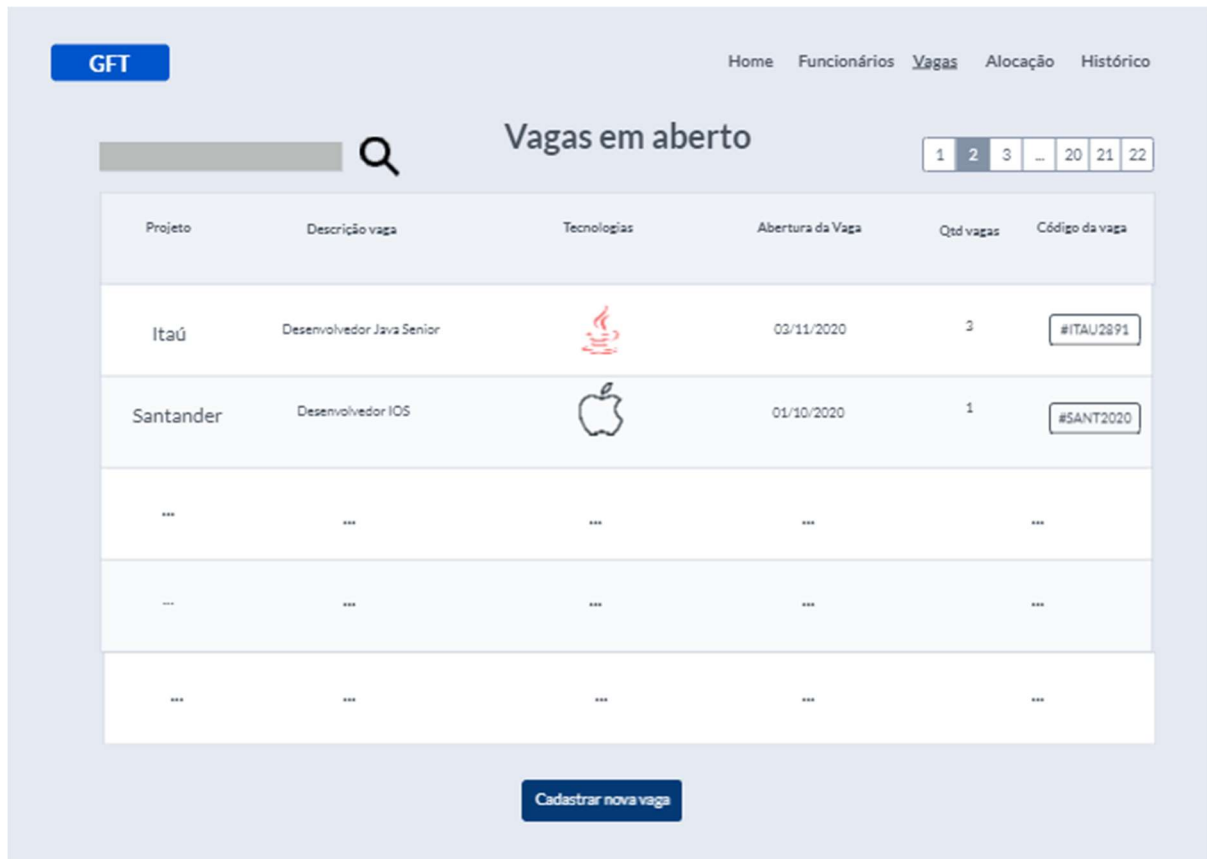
GFT

Home Funcionários Vagas Alocação Histórico

Vagas em aberto

1 2 3 ... 20 21 22

| Projeto | Descrição vaga | Tecnologias | Abertura da Vaga | Qtd vagas | Código da vaga |
|---|---|---|---|---|---|
| Itaú | Desenvolvedor Java Senior | | 03/11/2020 | 3 | #ITAU2891 |
| Santander | Desenvolvedor IOS | | 01/10/2020 | 1 | #SANT2020 |
| ... | ... | ... | ... | | ... |
| ... | ... | ... | ... | | ... |
| ... | ... | ... | ... | | ... |

Cadastrar nova vaga